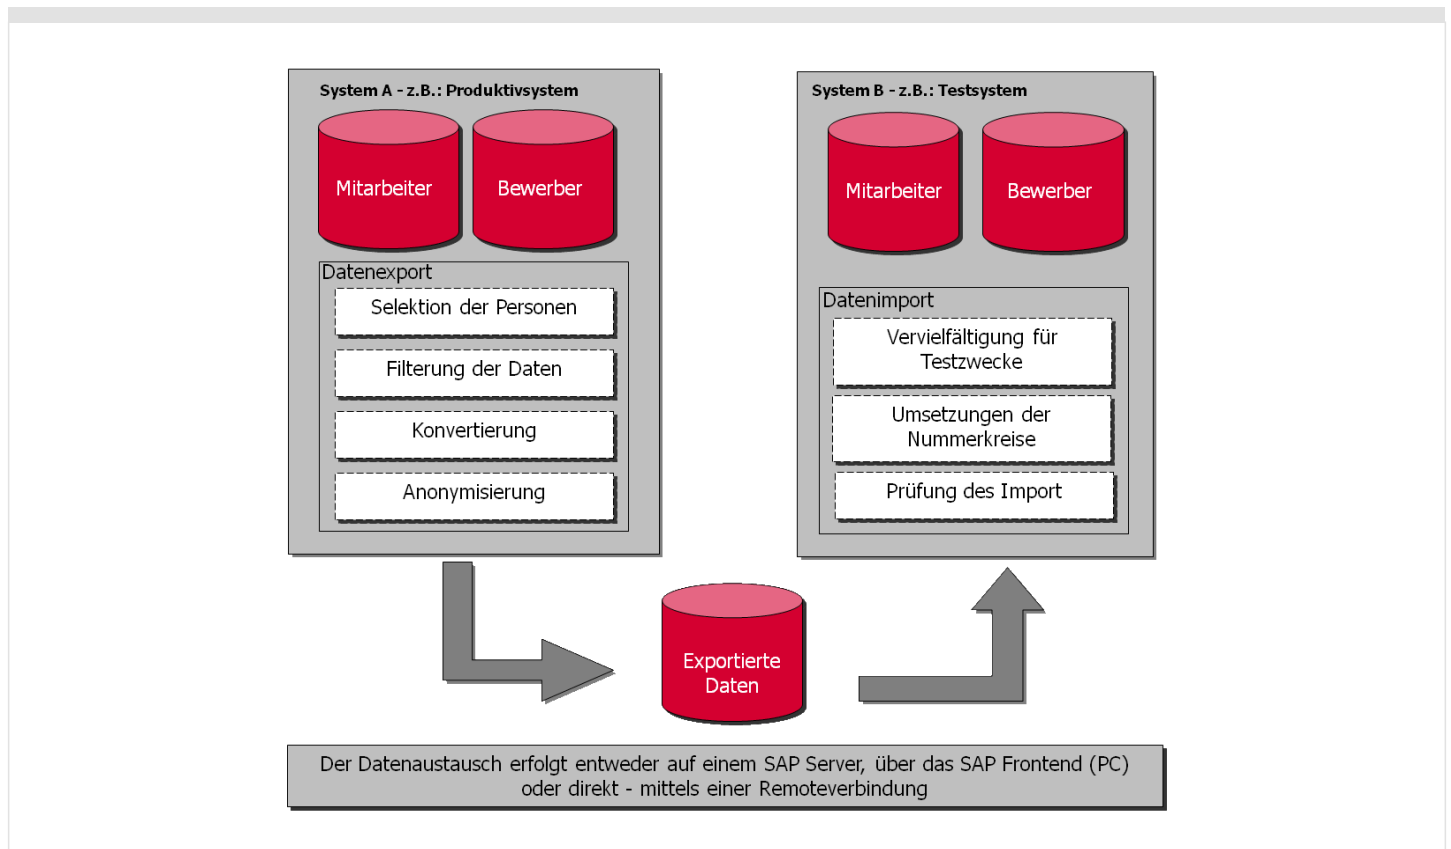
System A - z.B.: Produktivsystem

Mitarbeiter

Bewerber

Datenexport

Selektion der Personen

Filterung der Daten

Konvertierung

Anonymisierung

System B - z.B.: Testsystem

Mitarbeiter

Bewerber

Datenimport

Vervielfältigung für Testzwecke

Umsetzungen der Nummerkreise

Prüfung des Import

Exportierte Daten

Der Datenaustausch erfolgt entweder auf einem SAP Server, über das SAP Frontend (PC) oder direkt - mittels einer Remoteverbindung